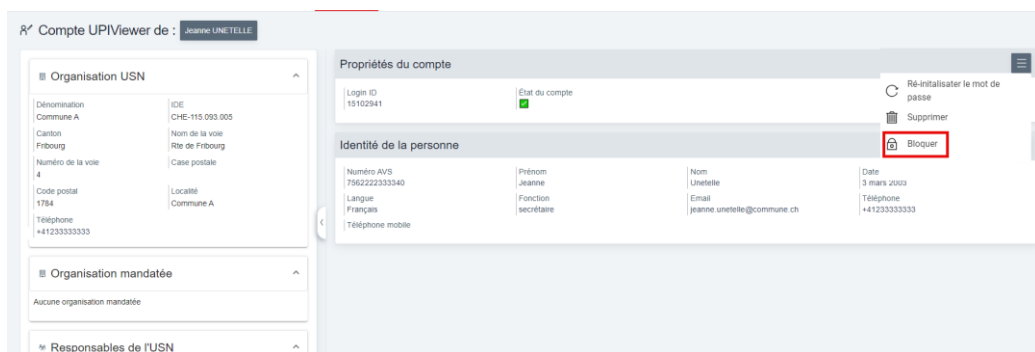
Compte UPIViewer de : Jeanne UNETELLE

Organisation USN

Dénomination
Commune A

IDE
CHE-115.093.005

Canton
Fribourg

Nom de la voie
Rte de Fribourg

Numéro de la voie
4

Case postale

Code postal
1784

Localité
Commune A

Téléphone
+41233333333

Organisation mandatée

Aucune organisation mandatée

Responsables de l'USN

Propriétés du compte

Login ID
15102941

État du compte

Ré-initialiser le mot de passe

Supprimer

Bloquer

Identité de la personne

Numéro AVS
7562222333340

Prénom
Jeanne

Nom
Unetelle

Date
3 mars 2003

Langue
Français

Fonction
secrétaire

Email
jeanne.unetelle@commune.ch

Téléphone
+41233333333

Téléphone mobile